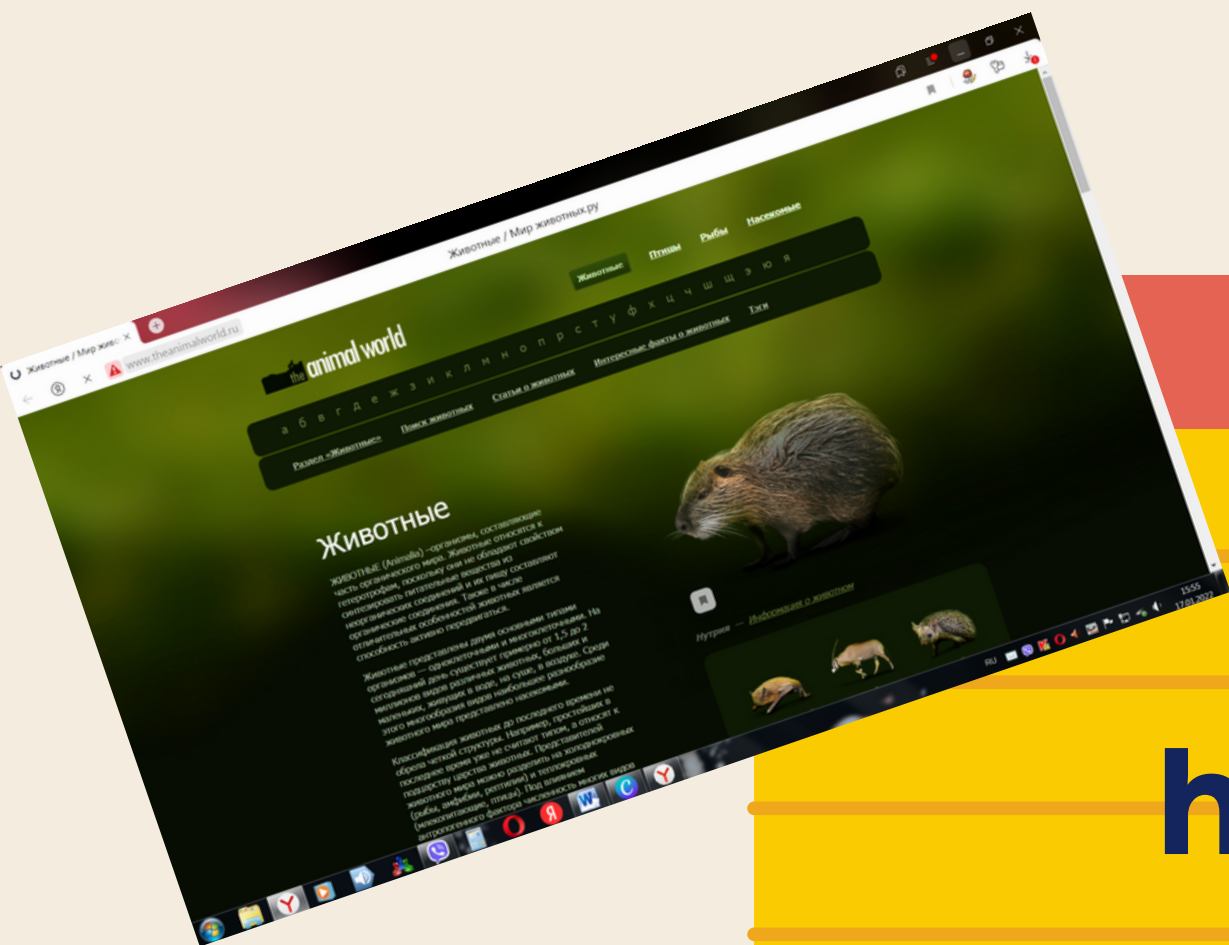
Животные / Мир живо ×

www.theanimalworld.ru

Животные / Мир животных.ру

the animal world

Животные Птицы Рыбы Насекомые

а б в г д е ж з и к л м н о п р с т у ф х ц ч ш щ э ю я

Раздел «Животные» Поиск животных Статьи о животных Интересные факты о животных Теги

Животные

ЖИВОТНЫЕ (Animalia) –организмы, составляющие часть органического мира. Животные относятся к гетеротрофам, поскольку они не обладают свойством синтезировать питательные вещества из неорганических соединений и их пищу составляют органические соединения. Также в числе отличительных особенностей животных является способность активно передвигаться.

Животные представлены двумя основными типами организмов – одноклеточными и многоклеточными. На сегодняшний день существует примерно от 1,5 до 2 миллионов видов различных животных, больших и маленьких, живущих в воде, на суше, в воздухе. Среди этого многообразия видов наибольшее разнообразие животного мира представлено насекомыми.

Классификация животных до последнего времени не обрела четкой структуры. Например, простейших в последнее время уже не считают типом, а относят к подцарству царства животных. Представителей животного мира можно разделить на холоднокровных (рыбы, амфибии, рептилии) и теплокровных (млекопитающие, птицы). Под влиянием антропогенного фактора численность многих видов

Нутрия — Информация о животном

RU 15:55 17.01.2022

h